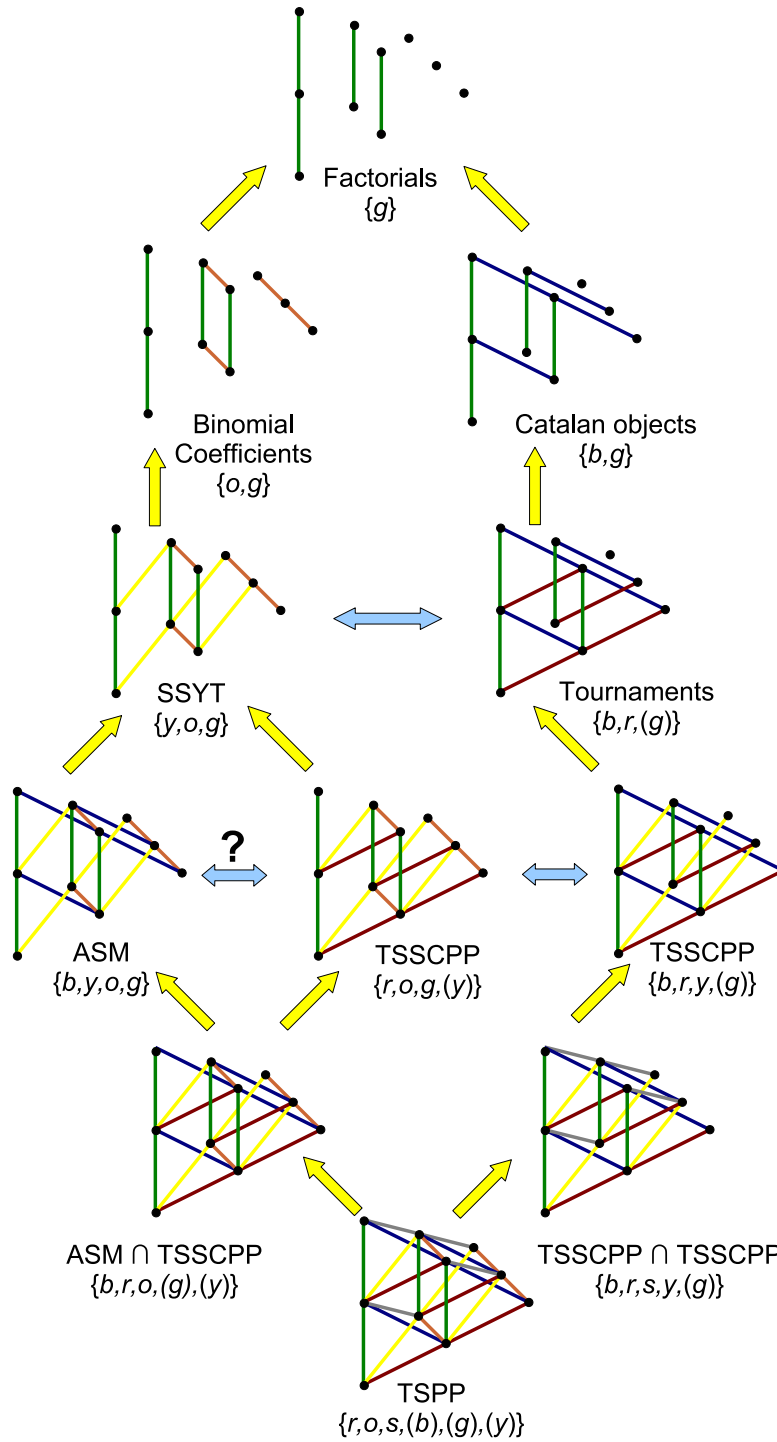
Factorials
$\{g\}$

Binomial Coefficients
$\{o,g\}$

Catalan objects
$\{b,g\}$

SSYT
$\{y,o,g\}$

Tournaments
$\{b,r,(g)\}$

?

ASM
$\{b,y,o,g\}$

TSSCPP
$\{r,o,g,(y)\}$

TSSCPP
$\{b,r,y,(g)\}$

ASM ∩ TSSCPP
$\{b,r,o,(g),(y)\}$

TSSCPP ∩ TSSCPP
$\{b,r,s,y,(g)\}$

TSPP
$\{r,o,s,(b),(g),(y)\}$